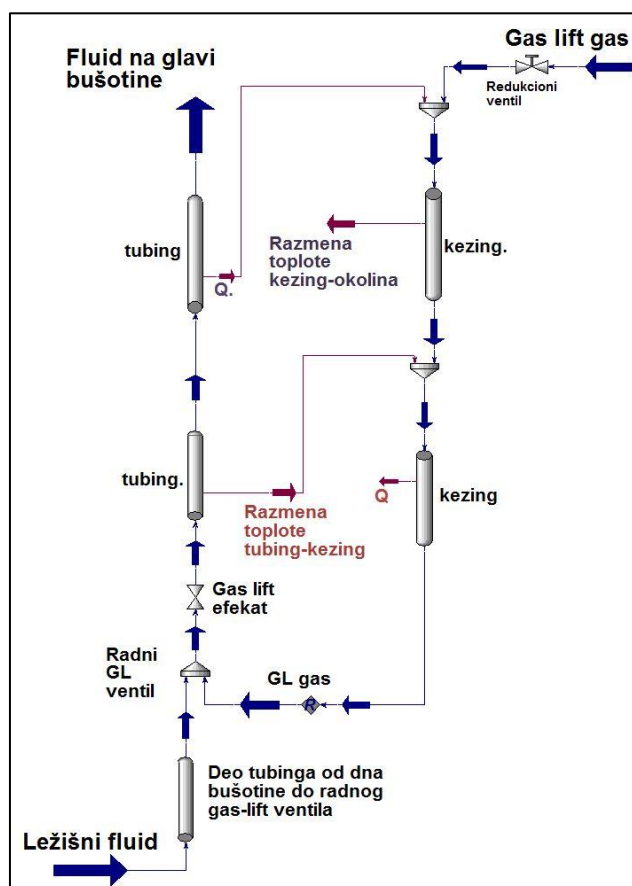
Fluid na glavi bušotine

Gas lift gas

Redukcioni ventil

tubing

Q.

Razmena toplote kezing-okolina

kezing.

tubing.

Razmena toplote tubing-kezing

Q

kezing

Gas lift efekat

Radni GL ventil

GL gas

R

Deo tubinga od dna bušotine do radnog gas-lift ventila

Ležišni fluid